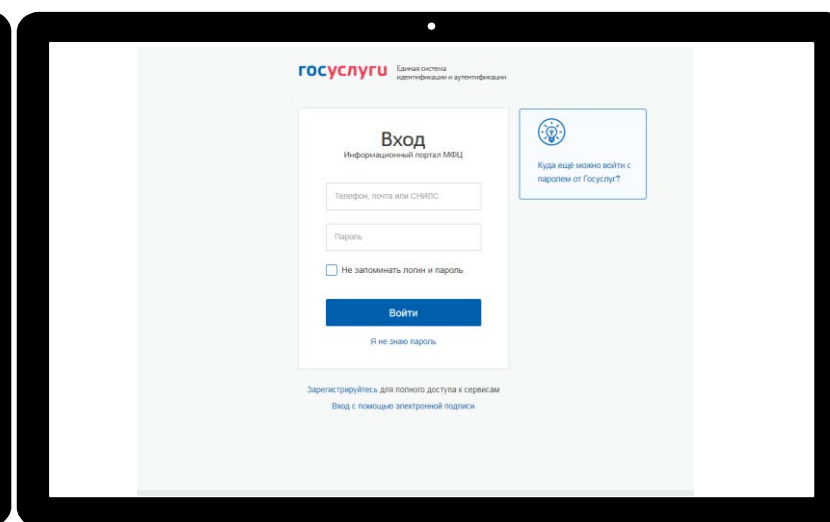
госуслуги Единая система идентификации и аутентификации

Вход
Информационный портал МФЦ

Телефон, почта или СНИЛС

Пароль

Не запоминать логин и пароль

Войти

Я не знаю пароль

Куда ещё можно войти с паролем от Госуслуг?

Зарегистрируйтесь для полного доступа к сервисам

Вход с помощью электронной подписи